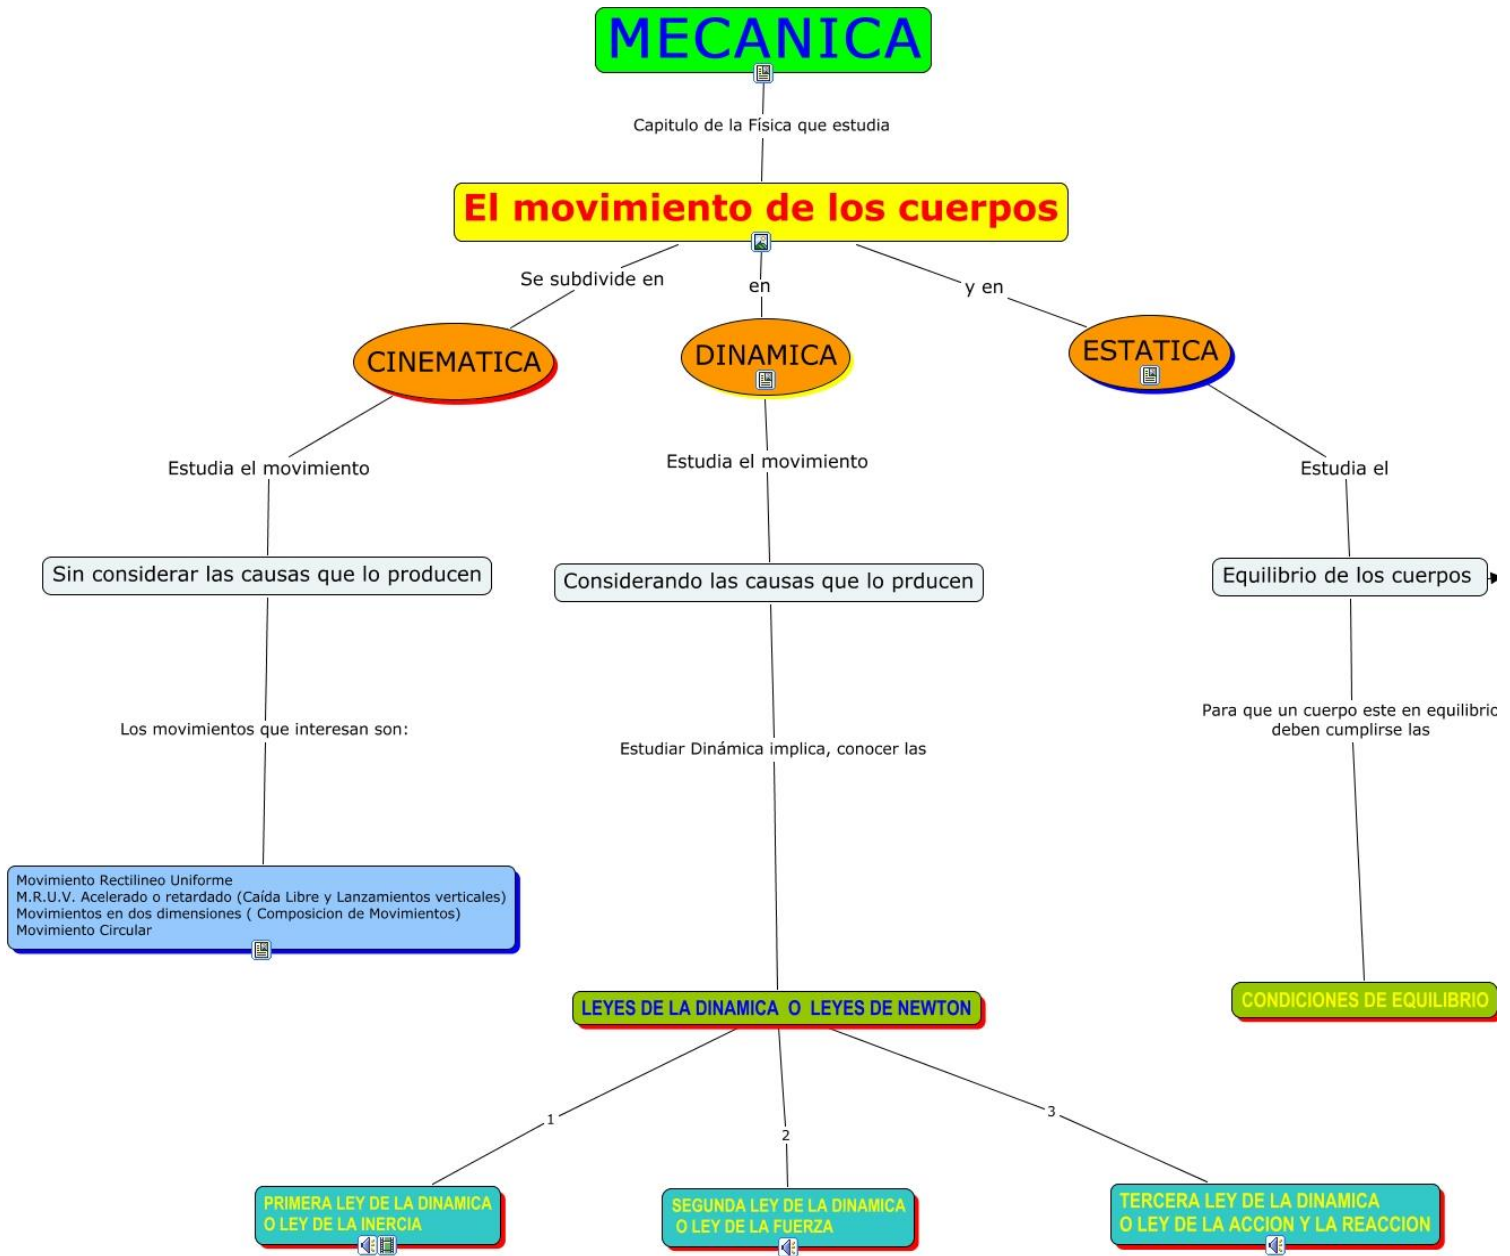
MECANICA

Capitulo de la Física que estudia

El movimiento de los cuerpos

Se subdivide en

en

y en

CINEMATICA

DINAMICA

ESTATICA

Estudia el movimiento

Sin considerar las causas que lo producen

Los movimientos que interesan son:

Movimiento Rectilineo Uniforme
M.R.U.V. Acelerado o retardado (Caída Libre y Lanzamientos verticales)
Movimientos en dos dimensiones ( Composicion de Movimientos)
Movimiento Circular

Estudia el movimiento

Considerando las causas que lo prducen

Estudiar Dinámica implica, conocer las

LEYES DE LA DINAMICA O LEYES DE NEWTON

1

2

3

PRIMERA LEY DE LA DINAMICA O LEY DE LA INERCIA

SEGUNDA LEY DE LA DINAMICA O LEY DE LA FUERZA

TERCERA LEY DE LA DINAMICA O LEY DE LA ACCION Y LA REACCION

Estudia el

Equilibrio de los cuerpos

Para que un cuerpo este en equilibri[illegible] deben cumplirse las

CONDICIONES DE EQUILIBRIO